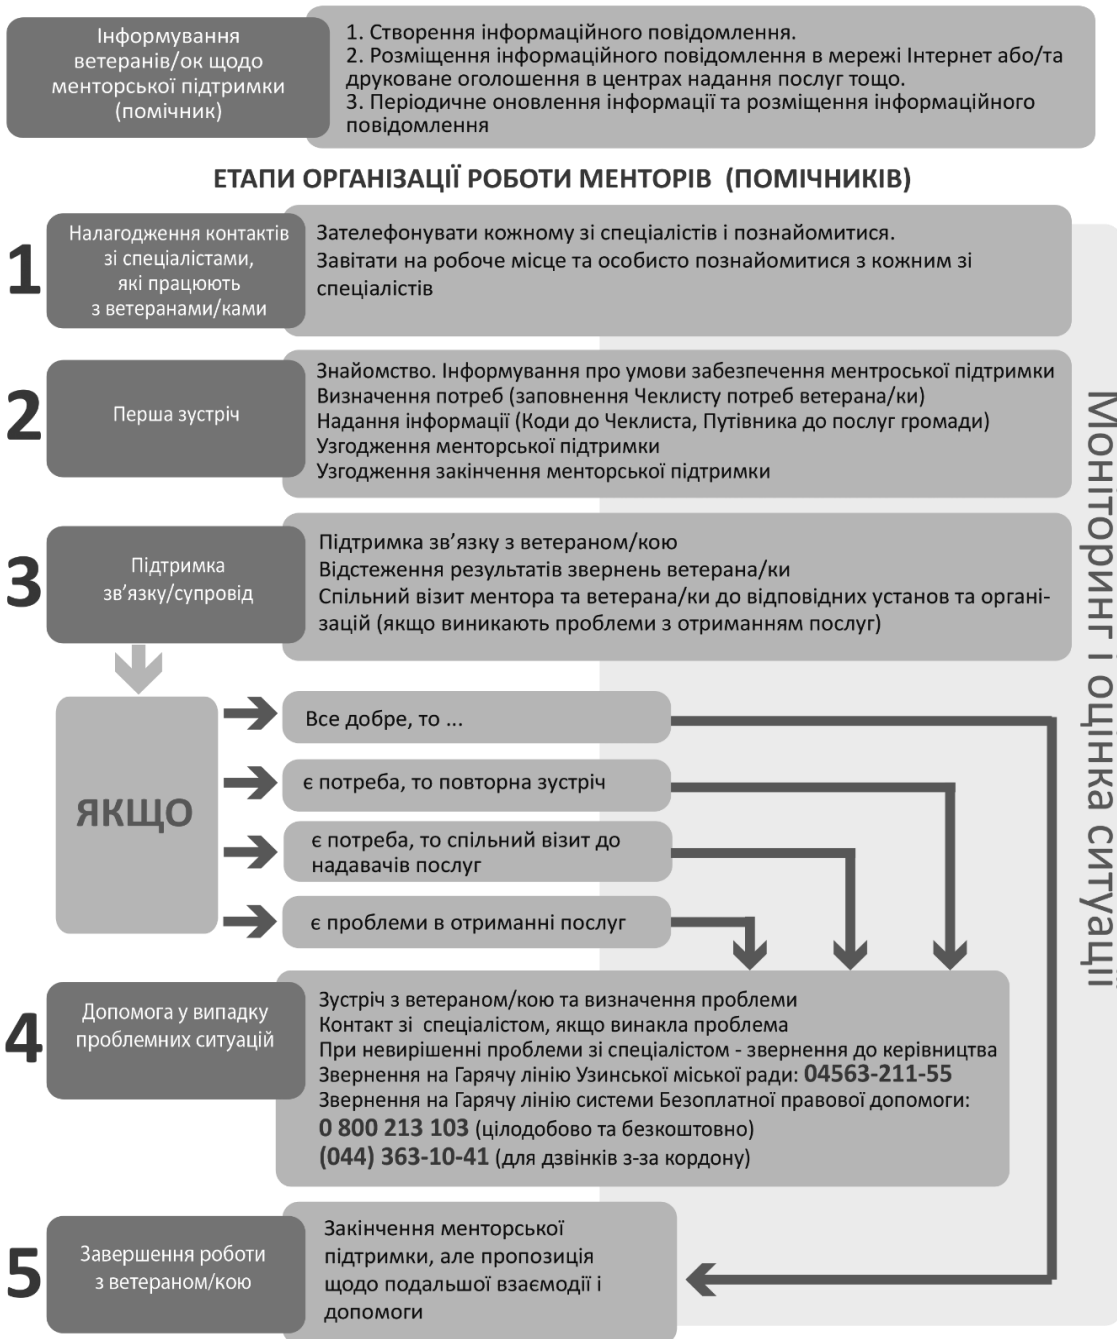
Інформування ветеранів/ок щодо менторської підтримки (помічник)

1. Створення інформаційного повідомлення.
2. Розміщення інформаційного повідомлення в мережі Інтернет або/та друковане оголошення в центрах надання послуг тощо.
3. Періодичне оновлення інформації та розміщення інформаційного повідомлення

ЕТАПИ ОРГАНІЗАЦІЇ РОБОТИ МЕНТОРІВ (ПОМІЧНИКІВ)

1

Налагодження контактів зі спеціалістами, які працюють з ветеранами/ками

Зателефонувати кожному зі спеціалістів і познайомитися.
Завітати на робоче місце та особисто познайомитися з кожним зі спеціалістів

2

Перша зустріч

Знайомство. Інформування про умови забезпечення ментроської підтримки
Визначення потреб (заповнення Чеклисту потреб ветерана/ки)
Надання інформації (Коди до Чеклиста, Путівника до послуг громади)
Узгодження менторської підтримки
Узгодження закінчення менторської підтримки

3

Підтримка зв'язку/супровід

Підтримка зв'язку з ветераном/кою
Відстеження результатів звернень ветерана/ки
Спільний візит ментора та ветерана/ки до відповідних установ та організацій (якщо виникають проблеми з отриманням послуг)

ЯКЩО

Все добре, то ...

є потреба, то повторна зустріч

є потреба, то спільний візит до надавачів послуг

є проблеми в отриманні послуг

4

Допомога у випадку проблемних ситуацій

Зустріч з ветераном/кою та визначення проблеми
Контакт зі спеціалістом, якщо винакла проблема
При невирішенні проблеми зі спеціалістом - звернення до керівництва
Звернення на Гарячу лінію Узинської міської ради: 04563-211-55
Звернення на Гарячу лінію системи Безоплатної правової допомоги:
0 800 213 103 (цілодобово та безкоштовно)
(044) 363-10-41 (для дзвінків з-за кордону)

5

Завершення роботи з ветераном/кою

Закінчення менторської підтримки, але пропозиція щодо подальшої взаємодії і допомоги

Моніторинг і оцінка ситуації